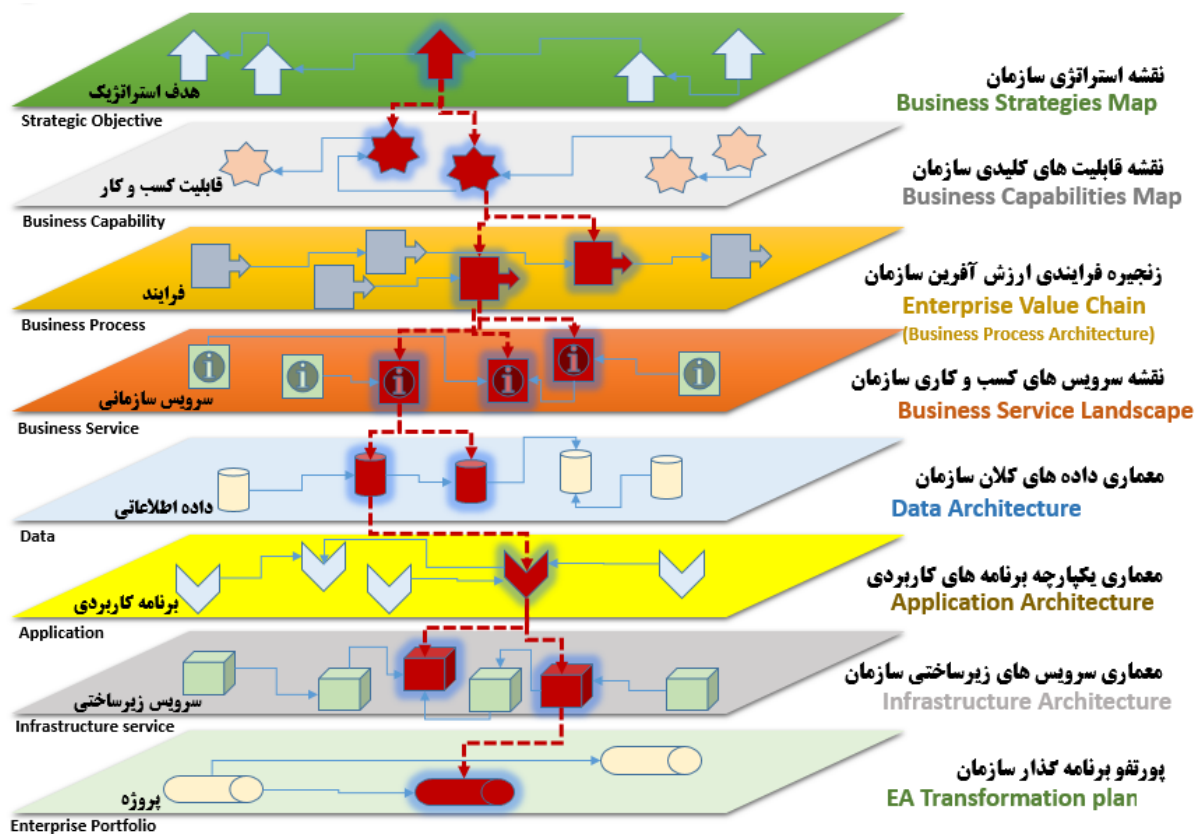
هدف استراتژیک
Strategic Objective
نقشه استراتژی سازمان
Business Strategies Map

قابلیت کسب و کار
Business Capability
نقشه قابلیت های کلیدی سازمان
Business Capabilities Map

فرایند
Business Process
زنجیره فرایندی ارزش آفرین سازمان
Enterprise Value Chain
(Business Process Architecture)

سرویس سازمانی
Business Service
نقشه سرویس های کسب و کاری سازمان
Business Service Landscape

داده اطلاعاتی
Data
معماری داده های کلان سازمان
Data Architecture

برنامه کاربردی
Application
معماری یکپارچه برنامه های کاربردی
Application Architecture

سرویس زیرساختی
Infrastructure service
معماری سرویس های زیرساختی سازمان
Infrastructure Architecture

پروژه
Enterprise Portfolio
پورتفو برنامه گذار سازمان
EA Transformation plan